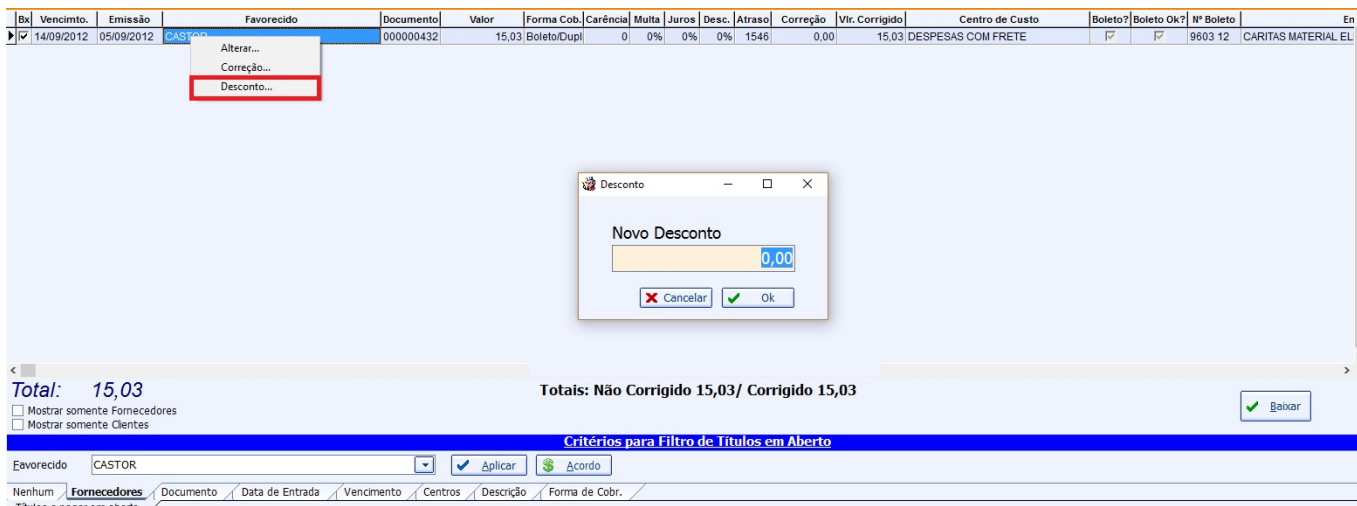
| Bx | Vencimto. | Emissão | Favorecido | Documento | Valor | Forma Cob. | Carência | Multa | Juros | Desc. | Atraso | Correção | Vlr. Corrigido | Centro de Custo | Boleto? | Boleto Ok? | Nº Boleto | En |
|---|---|---|---|---|---|---|---|---|---|---|---|---|---|---|---|---|---|---|
| ☑ | 14/09/2012 | 05/09/2012 | CASTOR | 000000432 | 15,03 | Boleto/Dupl | 0 | 0% | 0% | 0% | 1546 | 0,00 | 15,03 | DESPESAS COM FRETE | ☑ | ☑ | 9603 12 | CARITAS MATERIAL EL |

Alterar...
Correção...
Desconto...

Desconto

Novo Desconto

0,00

Cancelar
Ok

Total: 15,03

Totais: Não Corrigido 15,03/ Corrigido 15,03

Mostrar somente Fornecedores
Mostrar somente Clientes

Baixar

Critérios para Filtro de Títulos em Aberto

Favorecido CASTOR

Aplicar
Acordo

Nenhum
Fornecedores
Documento
Data de Entrada
Vencimento
Centros
Descrição
Forma de Cobr.

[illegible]